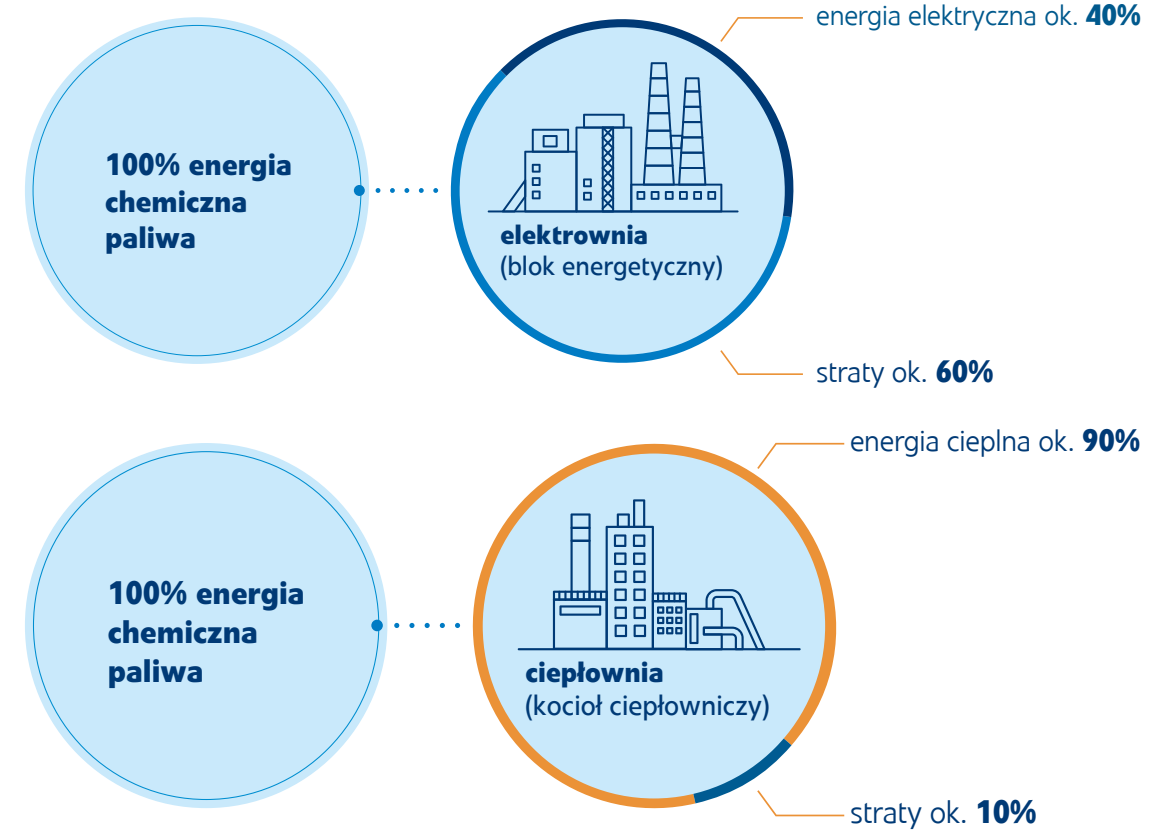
100% energia chemiczna paliwa

energia elektryczna ok. **40%**

**elektrownia**
(blok energetyczny)

straty ok. **60%**

100% energia chemiczna paliwa

energia cieplna ok. **90%**

**ciepłownia**
(kocioł ciepłowniczy)

straty ok. **10%**